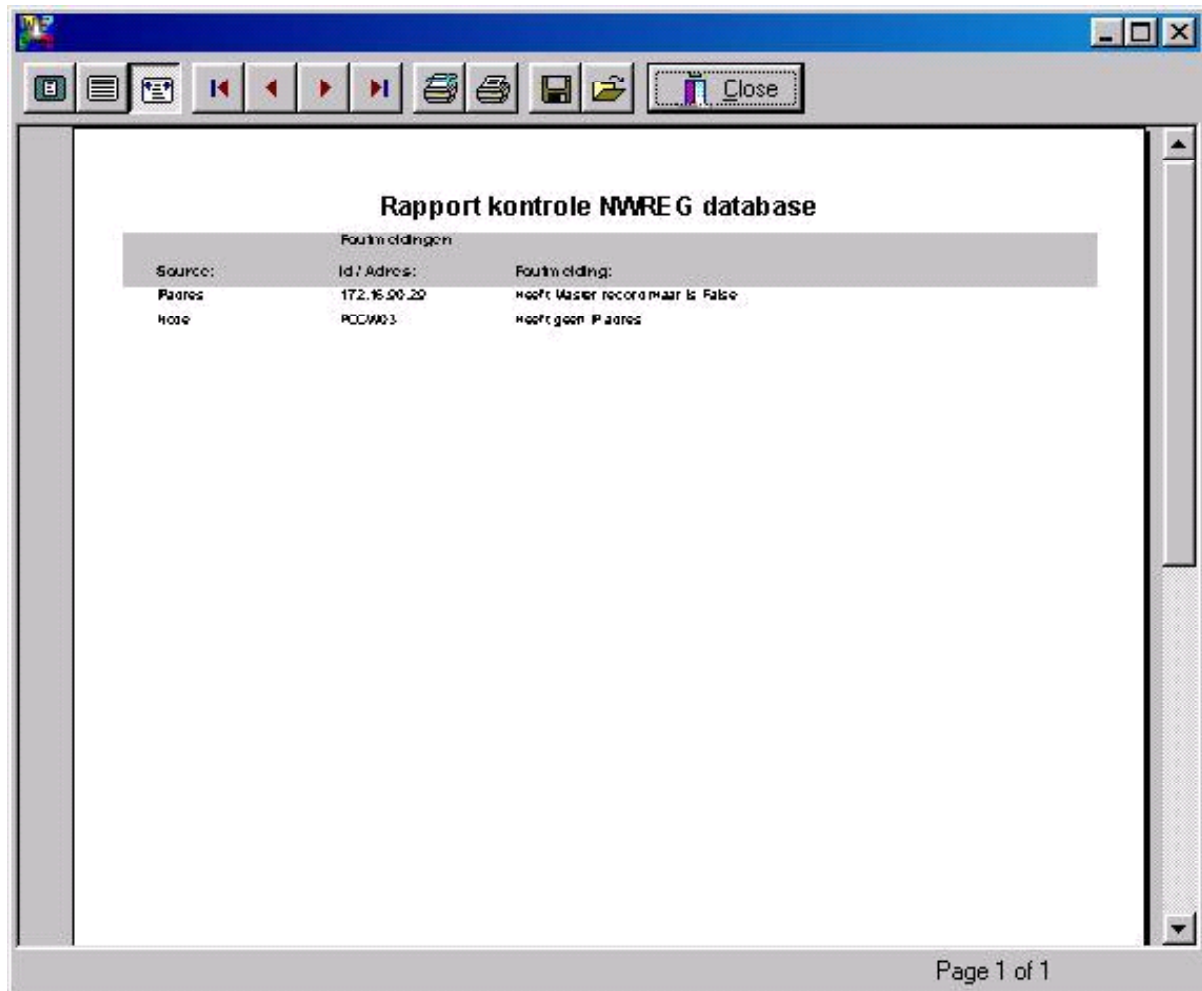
Close

Rapport kontrole NWREG database

Foutmeldingen

| Source: | Id / Adres: | Foutmelding: |
|---|---|---|
| IPadres | 172.16.90.29 | Heeft Master record maar is False |
| Node | PCCW03 | Heeft geen IP adres |

Page 1 of 1